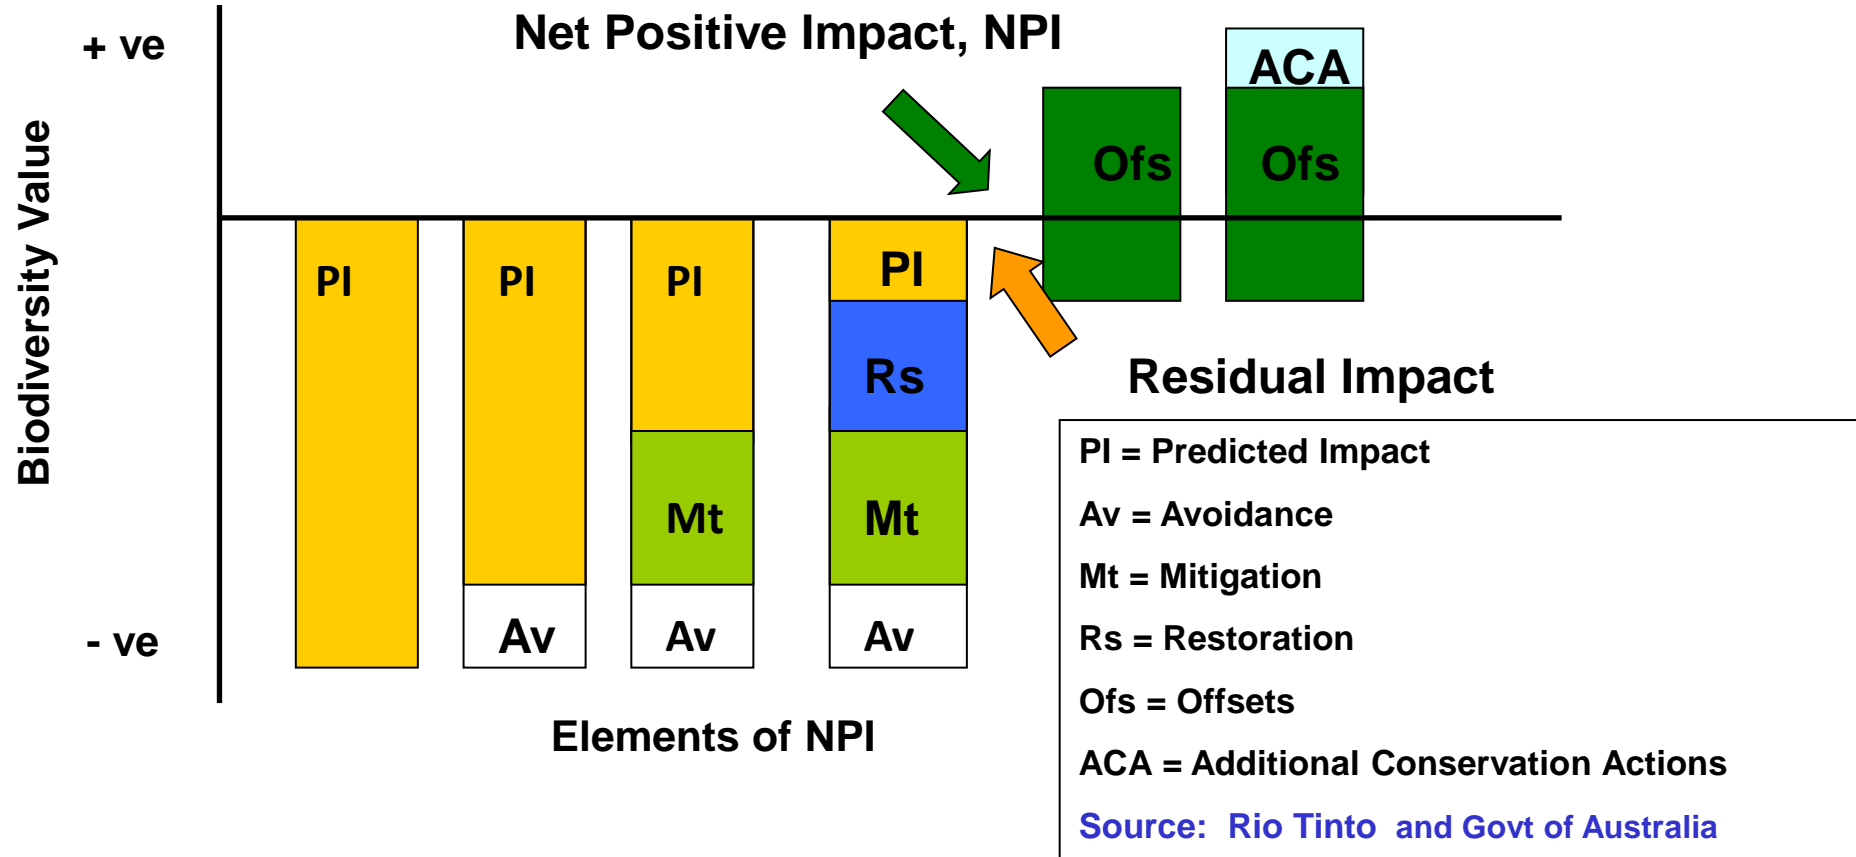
Net Positive Impact, NPI

+ ve

Biodiversity Value

- ve

ACA

Ofs

Ofs

PI

PI

PI

PI

Rs

Mt

Mt

Av

Av

Av

Residual Impact

Elements of NPI

PI = Predicted Impact

Av = Avoidance

Mt = Mitigation

Rs = Restoration

Ofs = Offsets

ACA = Additional Conservation Actions

Source: Rio Tinto and Govt of Australia